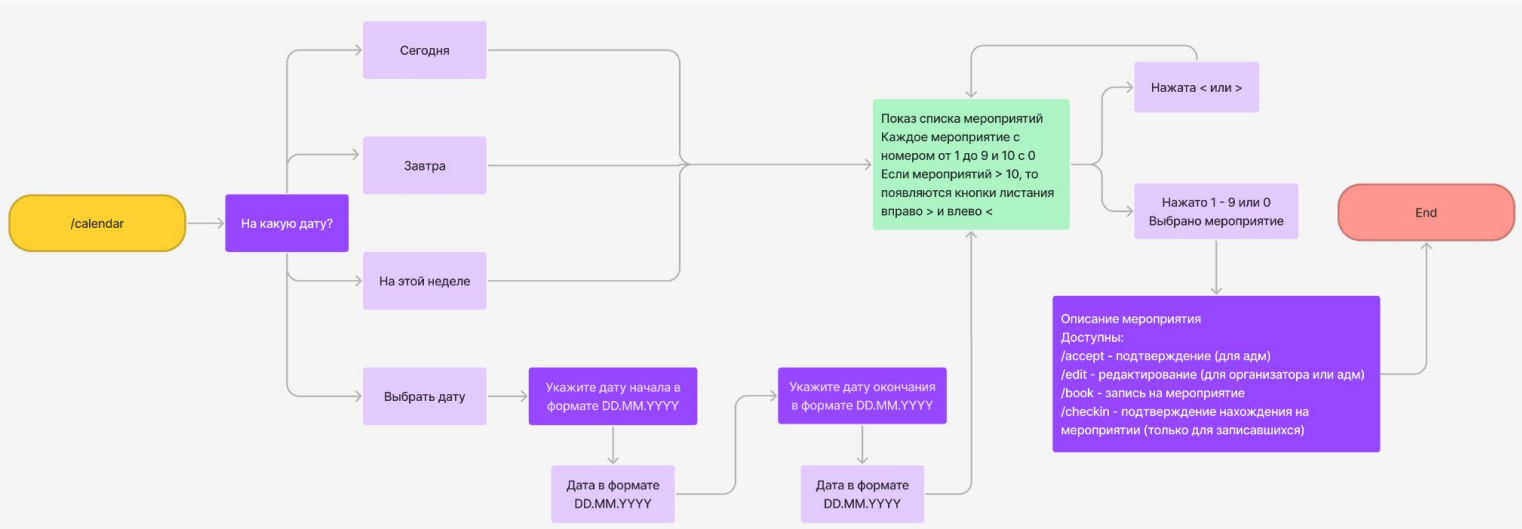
/calendar

На какую дату?

Сегодня

Завтра

На этой неделе

Выбрать дату

Укажите дату начала в формате DD.MM.YYYY

Дата в формате DD.MM.YYYY

Укажите дату окончания в формате DD.MM.YYYY

Дата в формате DD.MM.YYYY

Показ списка мероприятий
Каждое мероприятие с номером от 1 до 9 и 10 с 0
Если мероприятий > 10, то появляются кнопки листания вправо > и влево <

Нажата < или >

Нажато 1 - 9 или 0
Выбрано мероприятие

Описание мероприятия
Доступны:
/accept - подтверждение (для адм)
/edit - редактирование (для организатора или адм)
/book - запись на мероприятие
/checkin - подтверждение нахождения на мероприятии (только для записавшихся)

End